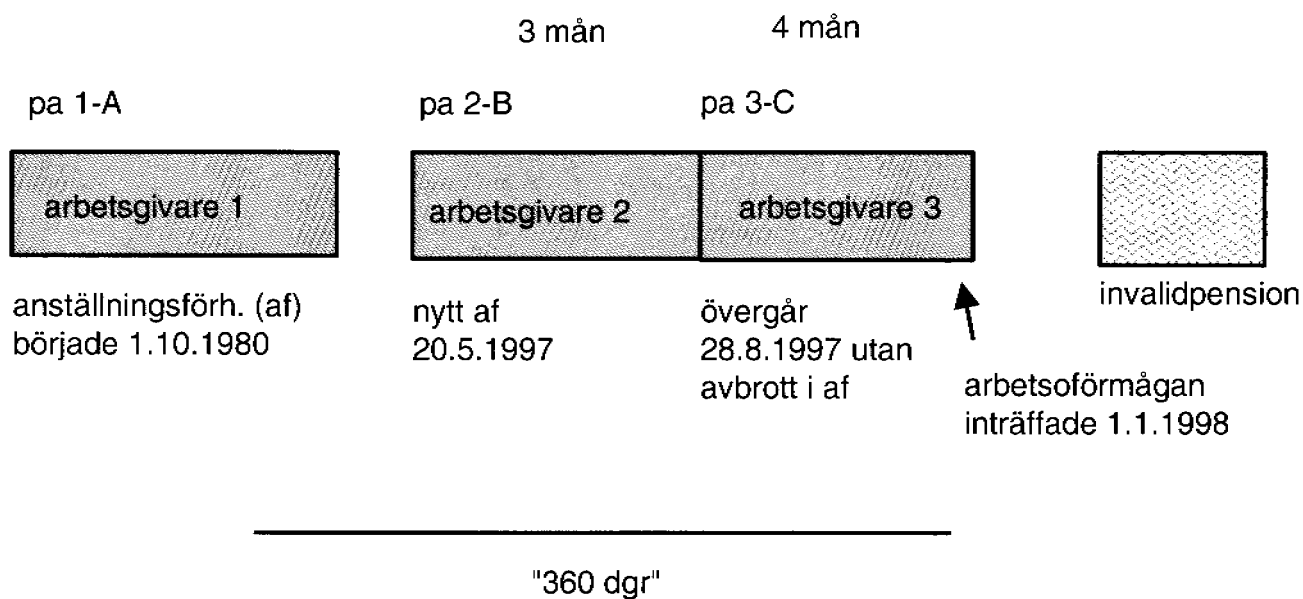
3 mån

4 mån

pa 1-A

pa 2-B

pa 3-C

arbetsgivare 1

arbetsgivare 2

arbetsgivare 3

anställningsförh. (af) började 1.10.1980

nytt af 20.5.1997

övergår 28.8.1997 utan avbrott i af

invalidpension

arbetsoförmågan inträffade 1.1.1998

"360 dgr"